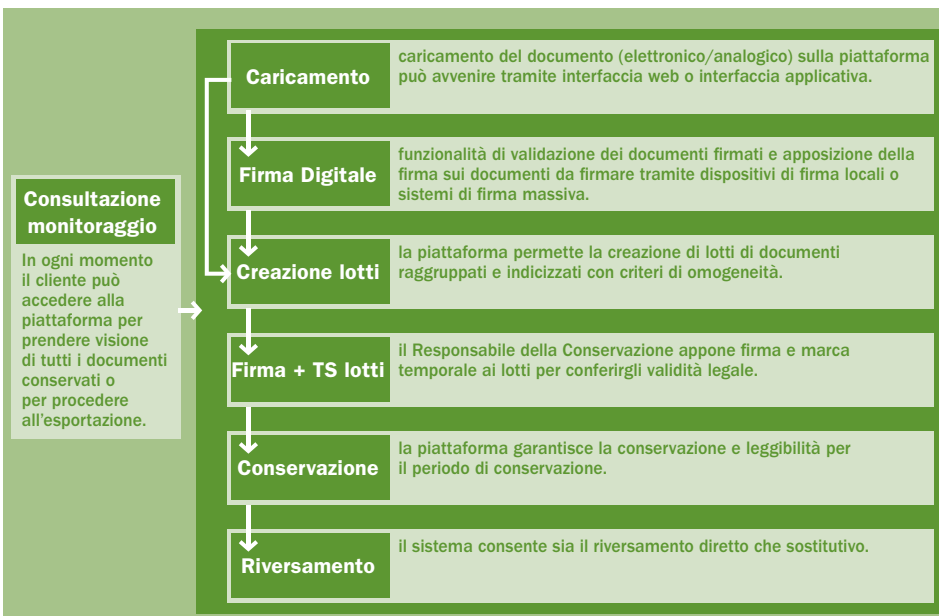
Consultazione monitoraggio

In ogni momento il cliente può accedere alla piattaforma per prendere visione di tutti i documenti conservati o per procedere all'esportazione.

Caricamento

caricamento del documento (elettronico/analogico) sulla piattaforma può avvenire tramite interfaccia web o interfaccia applicativa.

Firma Digitale

funzionalità di validazione dei documenti firmati e apposizione della firma sui documenti da firmare tramite dispositivi di firma locali o sistemi di firma massiva.

Creazione lotti

la piattaforma permette la creazione di lotti di documenti raggruppati e indicizzati con criteri di omogeneità.

Firma + TS lotti

il Responsabile della Conservazione appone firma e marca temporale ai lotti per conferirgli validità legale.

Conservazione

la piattaforma garantisce la conservazione e leggibilità per il periodo di conservazione.

Riversamento

il sistema consente sia il riversamento diretto che sostitutivo.